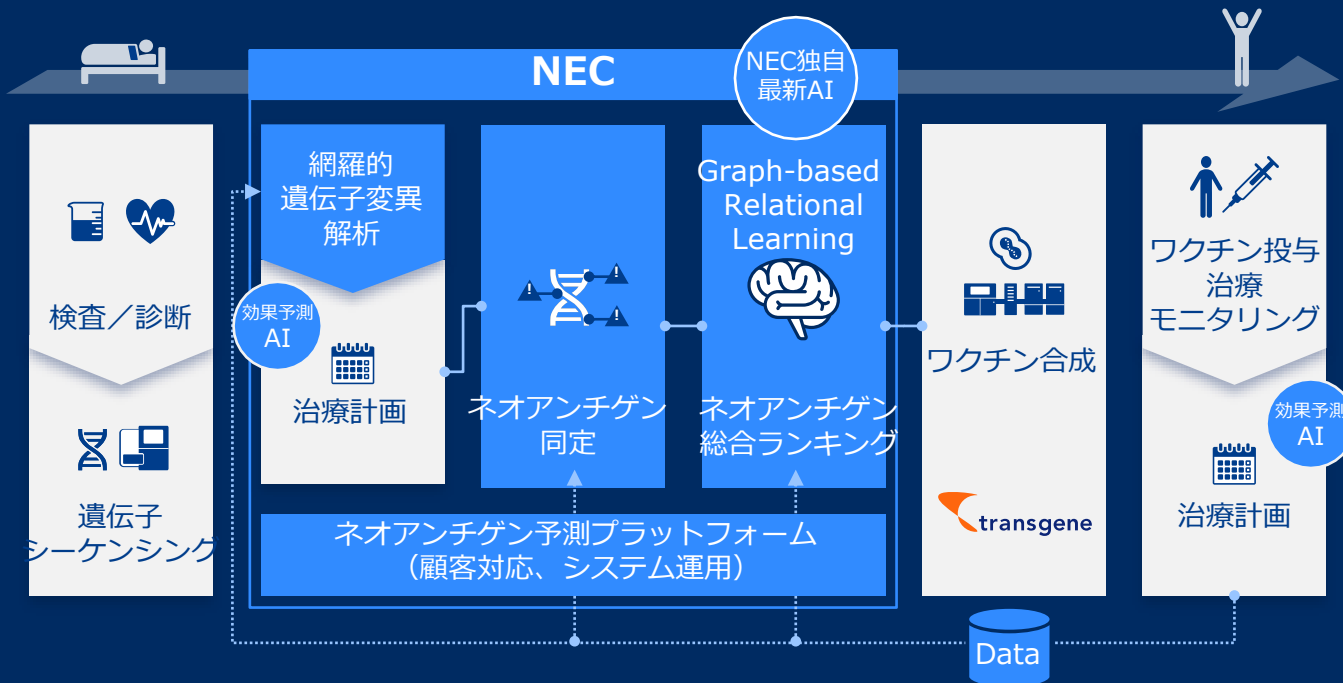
NEC

NEC独自
最新AI

検査／診断

遺伝子
シーケンシング

網羅的
遺伝子変異
解析

効果予測
AI

治療計画

ネオアンチゲン
同定

Graph-based
Relational
Learning

ネオアンチゲン
総合ランキング

ネオアンチゲン予測プラットフォーム
（顧客対応、システム運用）

ワクチン合成

transgene

ワクチン投与
治療
モニタリング

効果予測
AI

治療計画

Data